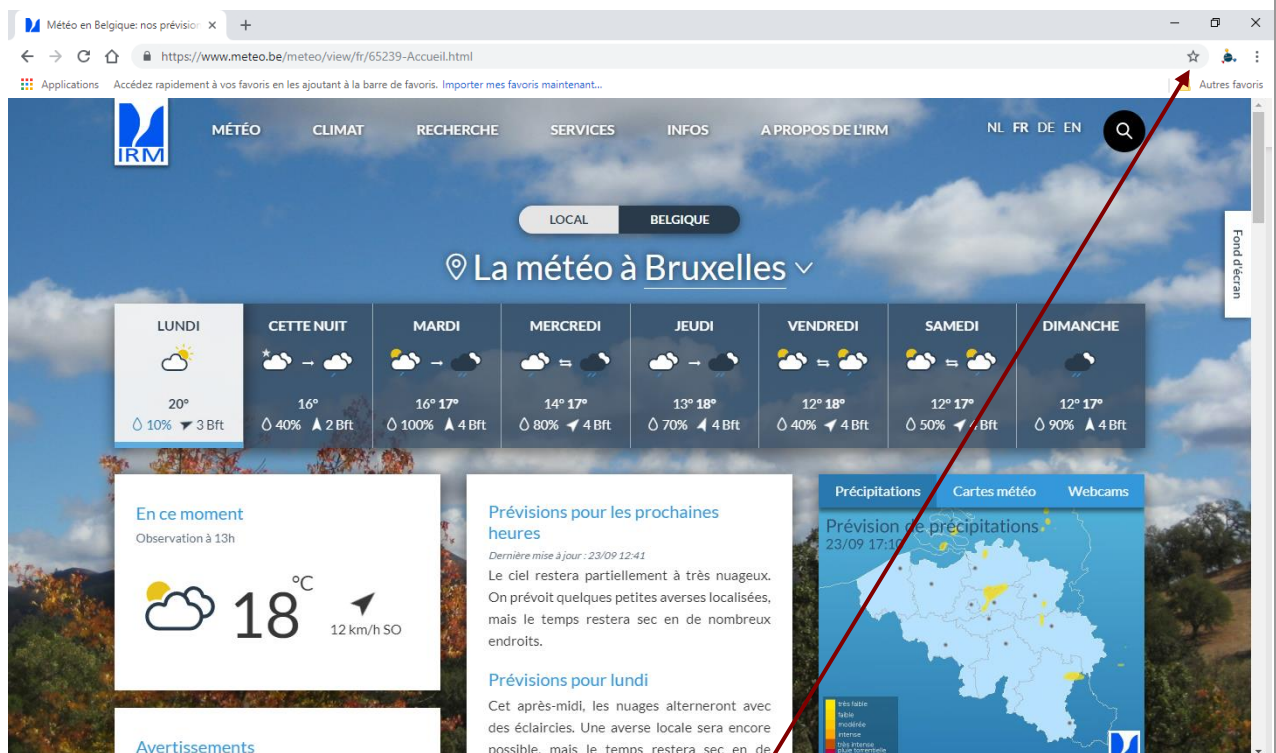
Météo en Belgique: nos prévision ×
https://www.meteo.be/meteo/view/fr/65239-Accueil.html
Applications Accédez rapidement à vos favoris en les ajoutant à la barre de favoris. Importer mes favoris maintenant...
Autres favoris

IRM
MÉTÉO CLIMAT RECHERCHE SERVICES INFOS A PROPOS DE L'IRM
NL FR DE EN

LOCAL BELGIQUE

La météo à Bruxelles

Fond d'écran

| LUNDI | CETTE NUIT | MARDI | MERCREDI | JEUDI | VENDREDI | SAMEDI | DIMANCHE |
|---|---|---|---|---|---|---|---|
| 20° | 16° | 16° 17° | 14° 17° | 13° 18° | 12° 18° | 12° 17° | 12° 17° |
| 10% 3 Bft | 40% 2 Bft | 100% 4 Bft | 80% 4 Bft | 70% 4 Bft | 40% 4 Bft | 50% 4 Bft | 90% 4 Bft |

En ce moment
Observation à 13h
18 °C
12 km/h SO

Avertissements

Prévisions pour les prochaines heures
Dernière mise à jour : 23/09 12:41
Le ciel restera partiellement à très nuageux. On prévoit quelques petites averses localisées, mais le temps restera sec en de nombreux endroits.

Prévisions pour lundi
Cet après-midi, les nuages alterneront avec des éclaircies. Une averse locale sera encore possible, mais le temps restera sec en de

Précipitations Cartes météo Webcams
Prévision de précipitations
23/09 17:10
très faible
faible
modérée
intense
très intense
pluie torrentielle